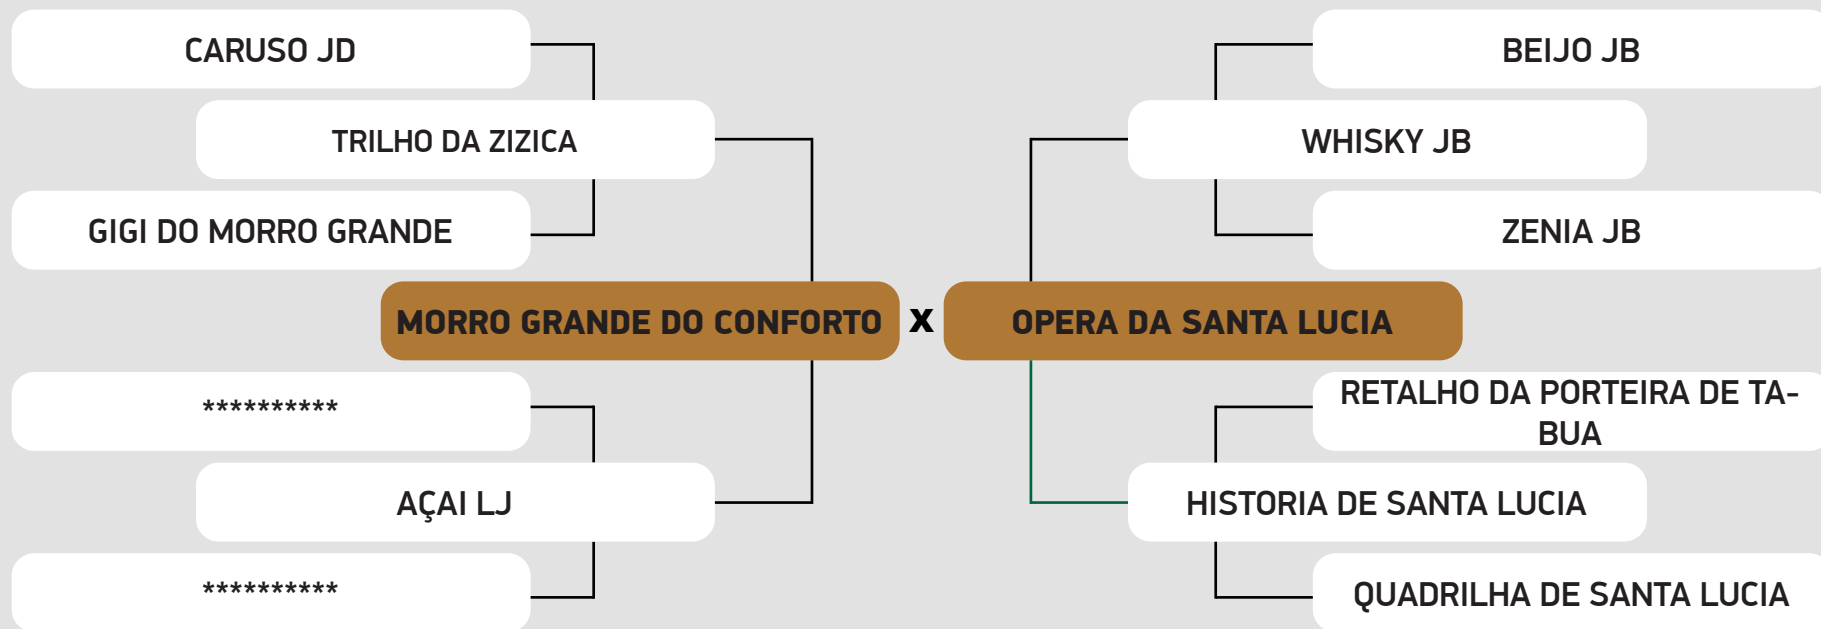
CARUSO JD

TRILHO DA ZIZICA

GIGI DO MORRO GRANDE

MORRO GRANDE DO CONFORTO

x

OPERA DA SANTA LUCIA

**********

AÇAI LJ

**********

BEIJO JB

WHISKY JB

ZENIA JB

RETALHO DA PORTEIRA DE TABUA

HISTORIA DE SANTA LUCIA

QUADRILHA DE SANTA LUCIA